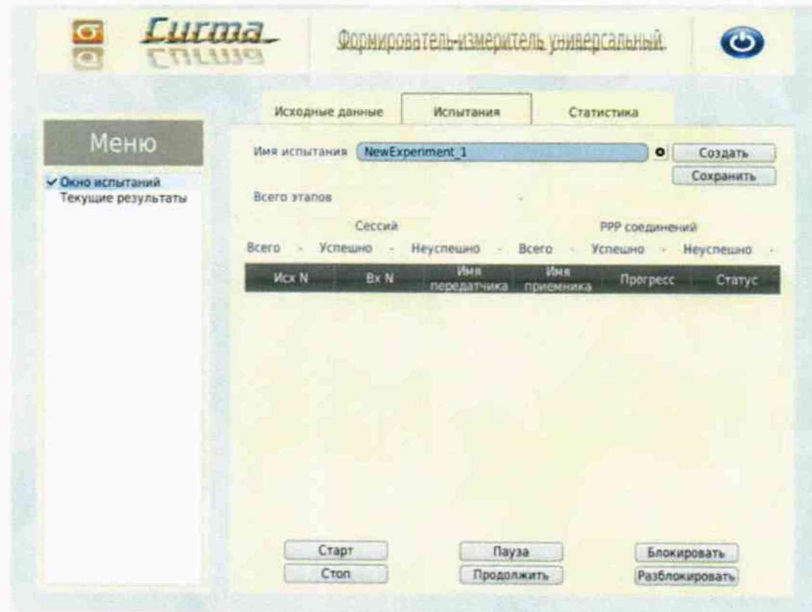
Curma

Формирователь-измеритель универсальный

Исходные данные | Испытания | Статистика

Меню

✓ Окно испытаний
Текущие результаты

Имя испытания NewExperiment_1

Создать
Сохранить

Всего этапов -

Сессий

PPP соединений

Всего - Успешно - Неуспешно - Всего - Успешно - Неуспешно -

| Исх N | Вх N | Имя передатчика | Имя приемника | Прогресс | Статус |
|---|---|---|---|---|---|

Старт
Стоп
Пауза
Продолжить
Блокировать
Разблокировать